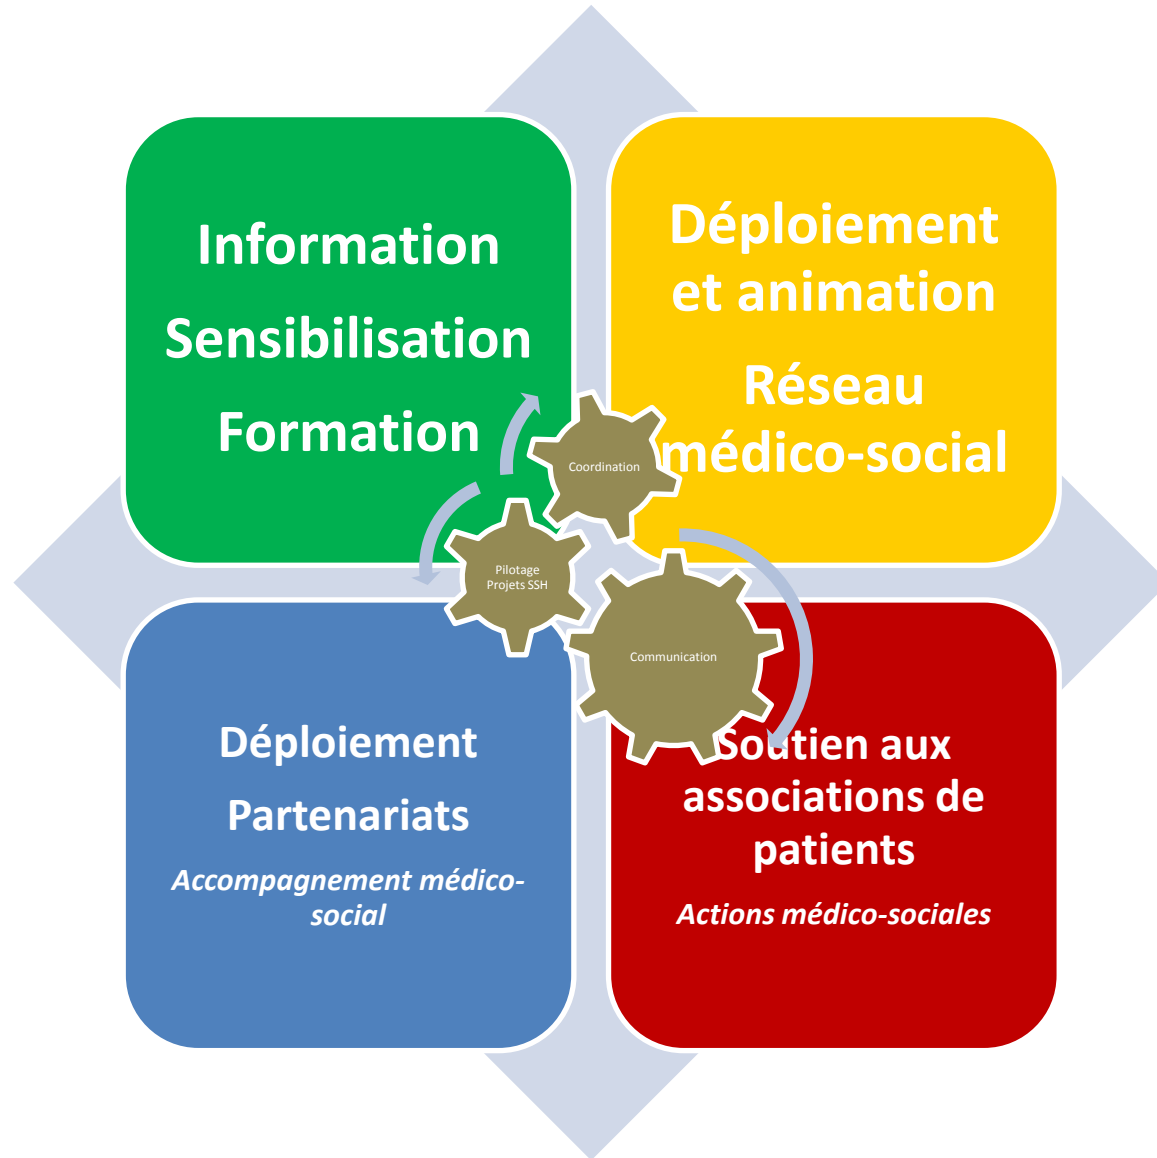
Information

Sensibilisation

Formation

Déploiement et animation

Réseau médico-social

Coordination

Pilotage Projets SSH

Communication

Déploiement

Partenariats

*Accompagnement médico-social*

Soutien aux associations de patients

*Actions médico-sociales*